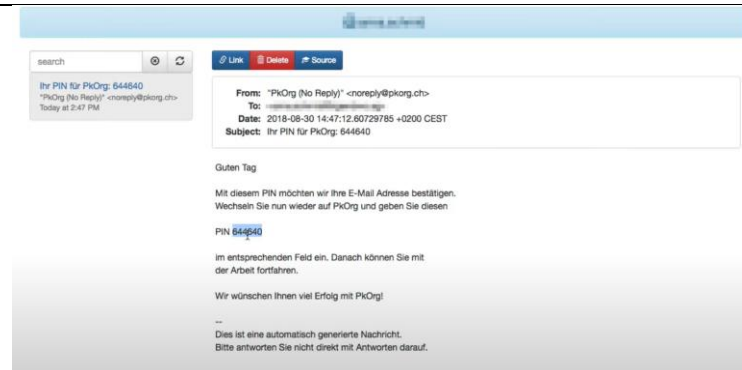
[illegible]

search

Ihr PIN für PkOrg: 644640
"PkOrg (No Reply)" <noreply@pkorg.ch>
Today at 2:47 PM

Link Delete Source

From: "PkOrg (No Reply)" <noreply@pkorg.ch>
To: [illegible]
Date: 2018-08-30 14:47:12.60729785 +0200 CEST
Subject: Ihr PIN für PkOrg: 644640

Guten Tag

Mit diesem PIN möchten wir Ihre E-Mail Adresse bestätigen. Wechseln Sie nun wieder auf PkOrg und geben Sie diesen

PIN 644640

im entsprechenden Feld ein. Danach können Sie mit der Arbeit fortfahren.

Wir wünschen Ihnen viel Erfolg mit PkOrg!

--
Dies ist eine automatisch generierte Nachricht.
Bitte antworten Sie nicht direkt mit Antworten darauf.